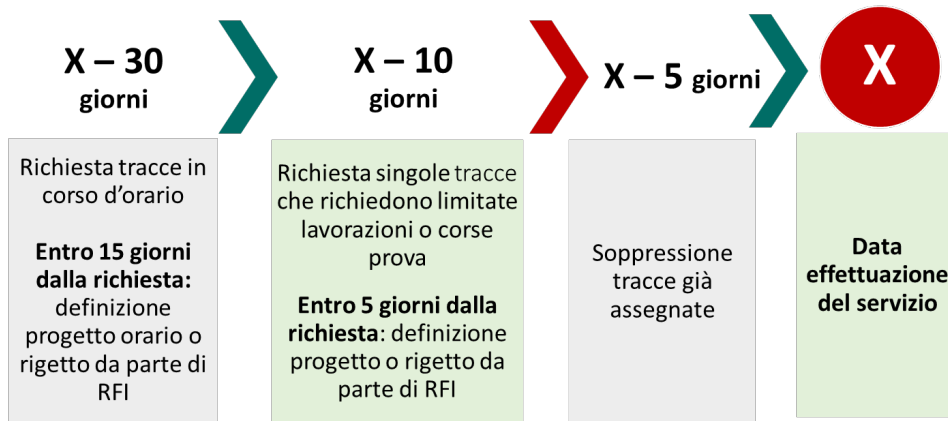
X – 30 giorni

X – 10 giorni

X – 5 giorni

X

Richiesta tracce in corso d'orario

Entro 15 giorni dalla richiesta: definizione progetto orario o rigetto da parte di RFI

Richiesta singole tracce che richiedono limitate lavorazioni o corse prova

Entro 5 giorni dalla richiesta: definizione progetto o rigetto da parte di RFI

Soppressione tracce già assegnate

Data effettuazione del servizio